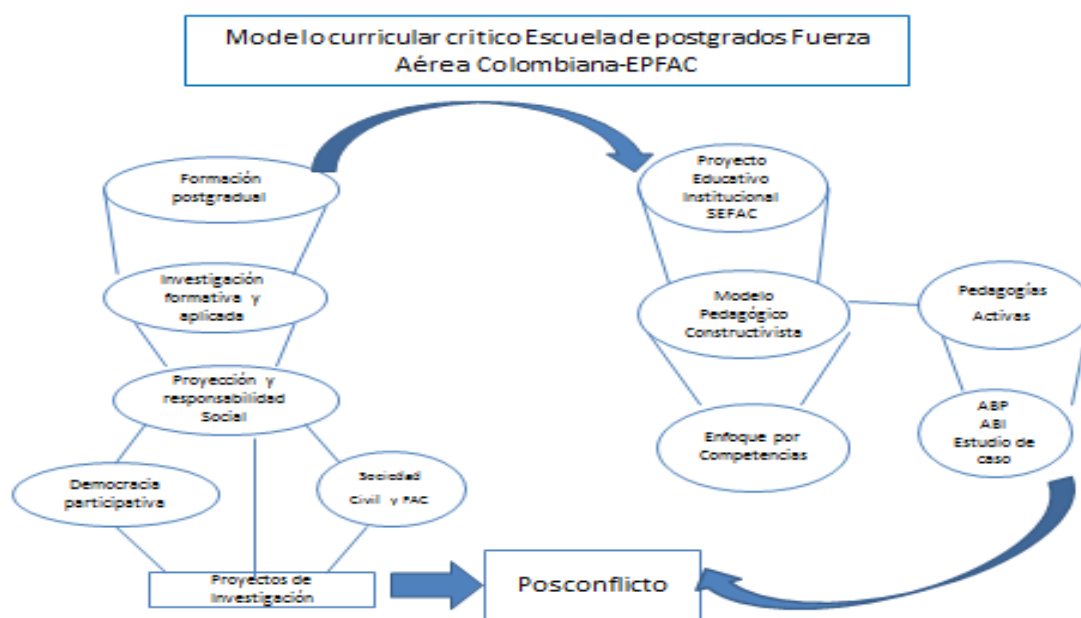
Modelo curricular critico Escuela de postgrados Fuerza Aérea Colombiana-EPFAC

Formación postgradual

Investigación formativa y aplicada

Proyección y responsabilidad Social

Democracia participativa

Sociedad Civil y FAC

Proyectos de Investigación

Posconflicto

Proyecto Educativo Institucional SEFAC

Modelo Pedagógico Constructivista

Enfoque por Competencias

Pedagogías Activas

ABP
ABI
Estudio de caso